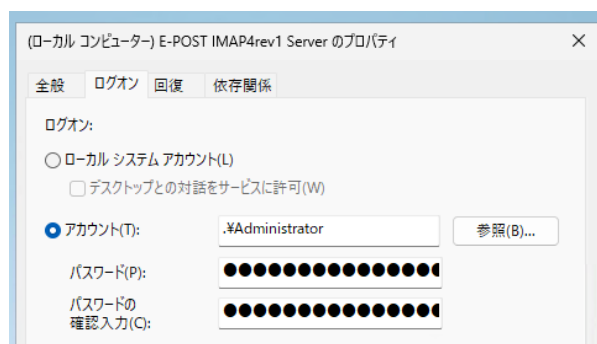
(ローカル コンピューター) E-POST IMAP4rev1 Server のプロパティ

×

全般 ログオン 回復 依存関係

ログオン:

ローカル システム アカウント(L)

デスクトップとの対話をサービスに許可(W)

アカウント(T): .¥Administrator 参照(B)...

パスワード(P): ●●●●●●●●●●●●●●●

パスワードの確認入力(C): ●●●●●●●●●●●●●●●